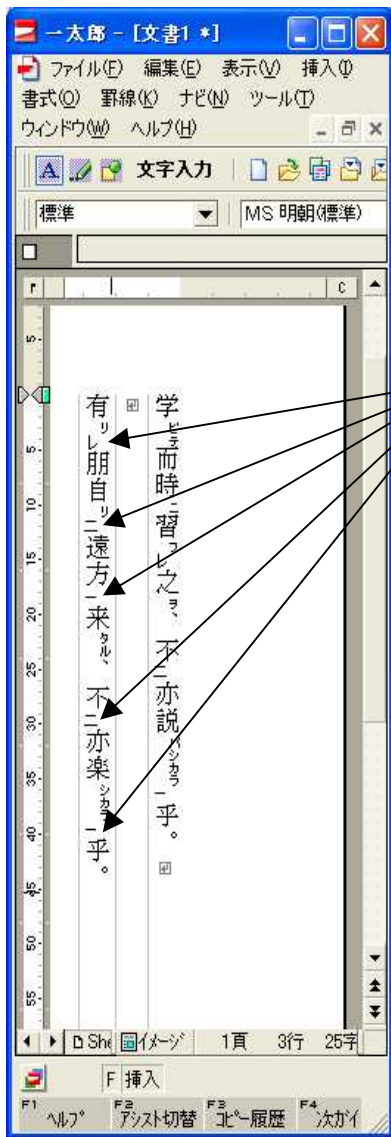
一太郎 - [文書1 *]

ファイル(F) 編集(E) 表示(V) 挿入(I)
書式(O) 罫線(K) ナビ(N) ツール(T)
ウィンドウ(W) ヘルプ(H)

文字入力

標準
MS 明朝(標準)

学ビテ而時ニ習フレ之ヲ、不ニ亦説バシカラ一乎。

有リレ朋自リニ遠方一来タル、不ニ亦楽シカラ一乎。

5
10
15
20
25
30
35
40
45
50
55

Sh イメージ 1頁 3行 25字

F 挿入

F1 ヘルプ F2 アシスト切替 F3 コピー履歴 F4 次カイ